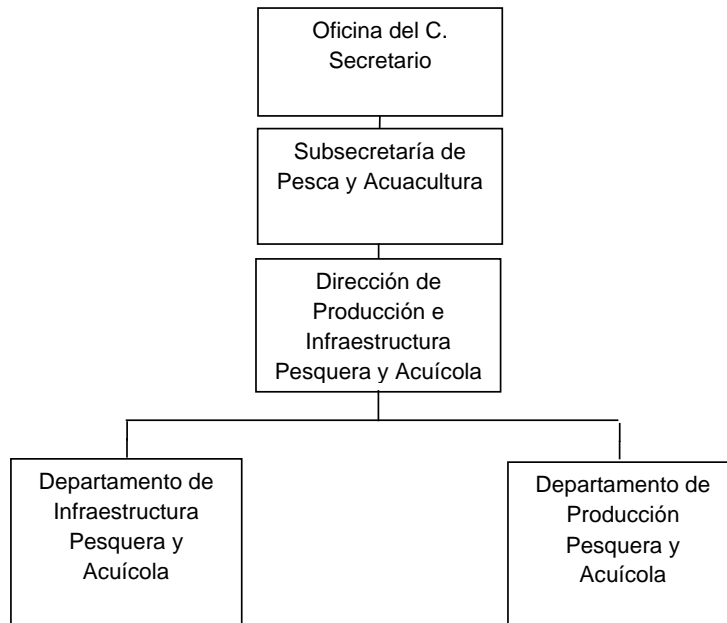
Oficina del C. Secretario

Subsecretaría de Pesca y Acuacultura

Dirección de Producción e Infraestructura Pesquera y Acuícola

Departamento de Infraestructura Pesquera y Acuícola

Departamento de Producción Pesquera y Acuícola